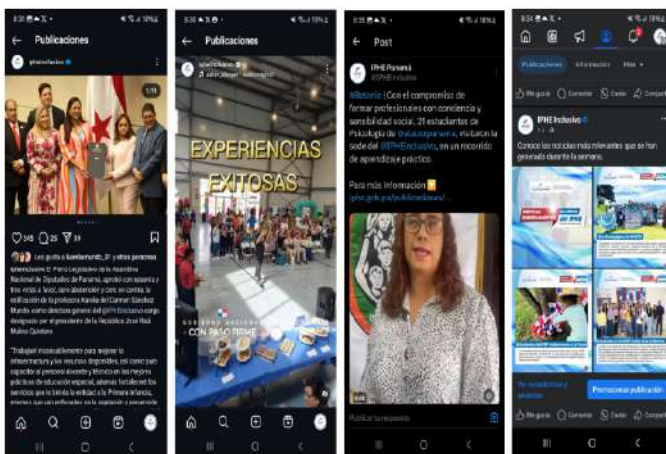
Publicaciones

ipheinclusivo

1/11

548 25 39

Les gusta a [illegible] y otras personas

ipheinclusivo El Pleno Legislativo de la Asamblea Nacional de Diputados de Panamá, aprobó con mayoría y tres votos a favor, cero abstención y cero en contra la ratificación de la profesora Kanilia del Carmen Sánchez Mundo como directora general del @IPHEinclusivo cargo designado por el presidente de la República José Raúl Mulino Quintero.

"Trabajar incansablemente para mejorar la infraestructura y los recursos disponibles, así como para capacitar al personal docente y técnico en las mejores prácticas de educación especial, además fortalecer los servicios que le brinda la entidad a la Primera Infancia, metas que van enfocadas en la captación y prevención

Publicaciones

ipheinclusivo

EXPERIENCIAS EXITOSAS

GOBIERNO NACIONAL CON PASO FIRME

Post

IPHE Panamá
@IPHEinclusivo

#Historia | Con el compromiso de formar profesionales con conciencia y sensibilidad social, 21 estudiantes de Psicología de @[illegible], visitaron la sede del @IPHEinclusivo, en un recorrido de aprendizaje práctico.

Para más información
iphe.gob.pa/publicaciones/...

Publicar tu respuesta

Publicaciones Información Más

Me gusta Comentar Enviar Compartir

IPHE Inclusivo

Conoce las noticias más relevantes que se han generado durante la semana.

Ver estadísticas y anuncios

Promocionar publicación

Me gusta Comentar Enviar Compartir